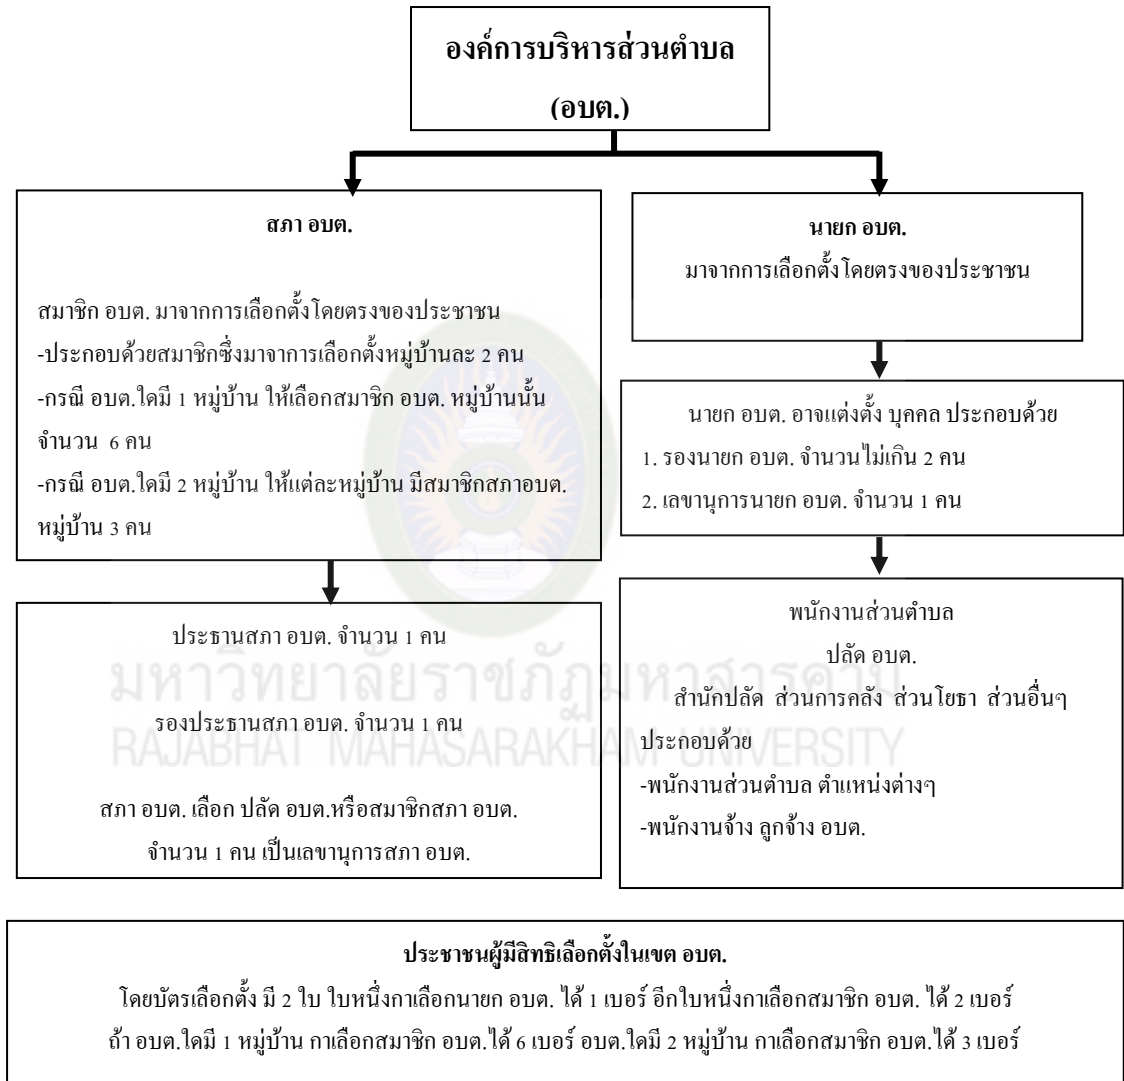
องค์การบริหารส่วนตำบล
(อบต.)

สภา อบต.

สมาชิก อบต. มาจากการเลือกตั้งโดยตรงของประชาชน
-ประกอบด้วยสมาชิกซึ่งมาจาการเลือกตั้งหมู่บ้านละ 2 คน
-กรณี อบต.ใดมี 1 หมู่บ้าน ให้เลือกสมาชิก อบต. หมู่บ้านนั้น จำนวน 6 คน
-กรณี อบต.ใดมี 2 หมู่บ้าน ให้แต่ละหมู่บ้าน มีสมาชิกสภาอบต. หมู่บ้าน 3 คน

นายก อบต.
มาจากการเลือกตั้งโดยตรงของประชาชน

นายก อบต. อาจแต่งตั้ง บุคคล ประกอบด้วย
1. รองนายก อบต. จำนวนไม่เกิน 2 คน
2. เลขานุการนายก อบต. จำนวน 1 คน

ประธานสภา อบต. จำนวน 1 คน
รองประธานสภา อบต. จำนวน 1 คน
สภา อบต. เลือก ปลัด อบต.หรือสมาชิกสภา อบต. จำนวน 1 คน เป็นเลขานุการสภา อบต.

มหาวิทยาลัยราชภัฏมหาสารคาม
RAJABHAT MAHASARAKHAM UNIVERSITY

พนักงานส่วนตำบล
ปลัด อบต.
สำนักปลัด ส่วนการคลัง ส่วนโยธา ส่วนอื่นๆ
ประกอบด้วย
-พนักงานส่วนตำบล ตำแหน่งต่างๆ
-พนักงานจ้าง ลูกจ้าง อบต.

ประชาชนผู้มีสิทธิเลือกตั้งในเขต อบต.
โดยบัตรเลือกตั้ง มี 2 ใบ ใบหนึ่งกาเลือกนายก อบต. ได้ 1 เบอร์ อีกใบหนึ่งกาเลือกสมาชิก อบต. ได้ 2 เบอร์
ถ้า อบต.ใดมี 1 หมู่บ้าน กาเลือกสมาชิก อบต.ได้ 6 เบอร์ อบต.ใดมี 2 หมู่บ้าน กาเลือกสมาชิก อบต.ได้ 3 เบอร์